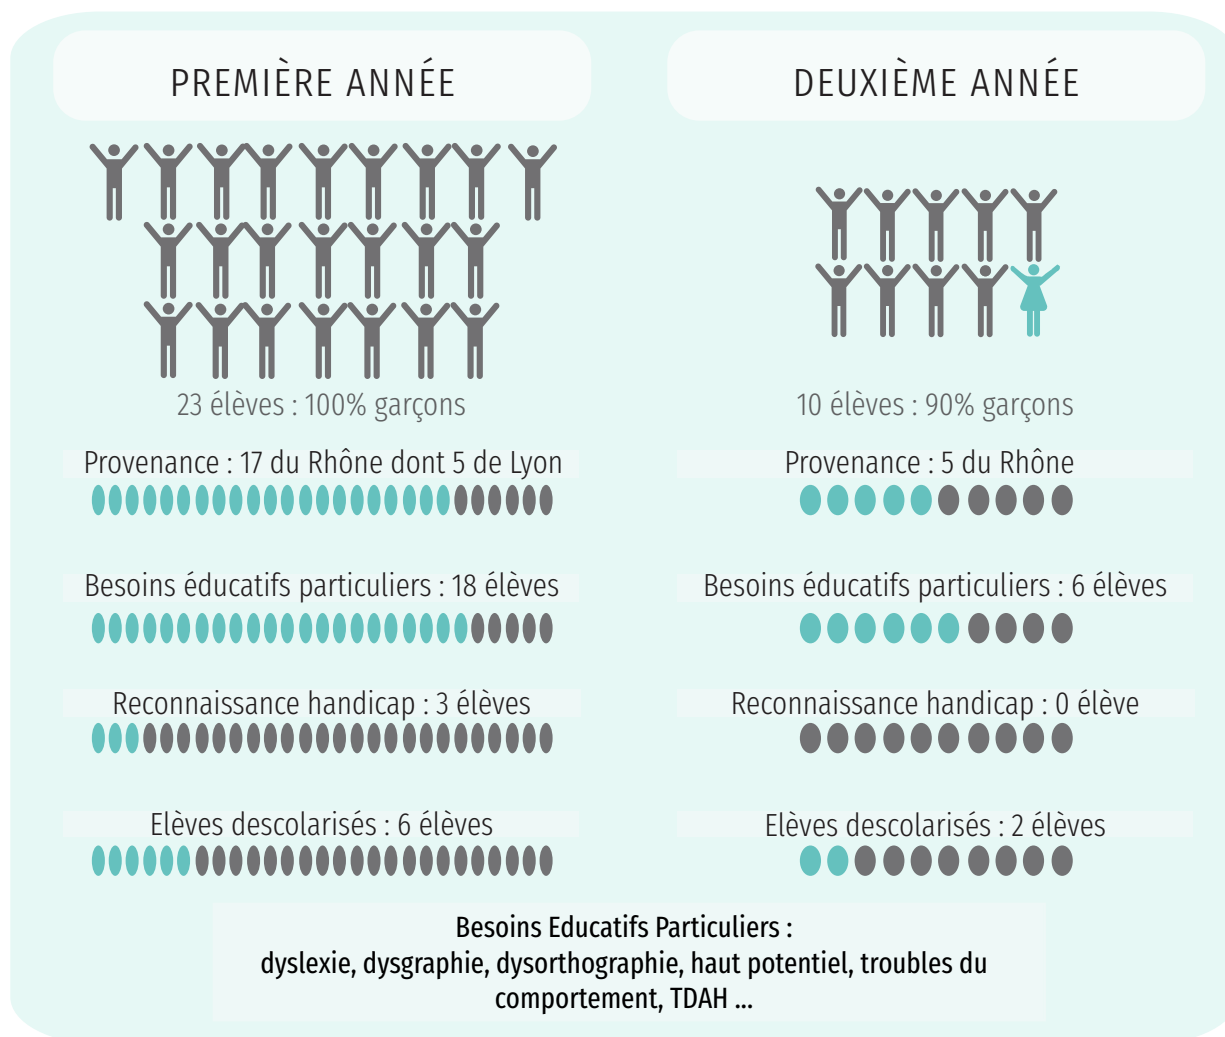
PREMIÈRE ANNÉE

23 élèves : 100% garçons

Provenance : 17 du Rhône dont 5 de Lyon

Besoins éducatifs particuliers : 18 élèves

Reconnaissance handicap : 3 élèves

Elèves descolarisés : 6 élèves

DEUXIÈME ANNÉE

10 élèves : 90% garçons

Provenance : 5 du Rhône

Besoins éducatifs particuliers : 6 élèves

Reconnaissance handicap : 0 élève

Elèves descolarisés : 2 élèves

Besoins Educatifs Particuliers : dyslexie, dysgraphie, dysorthographie, haut potentiel, troubles du comportement, TDAH ...